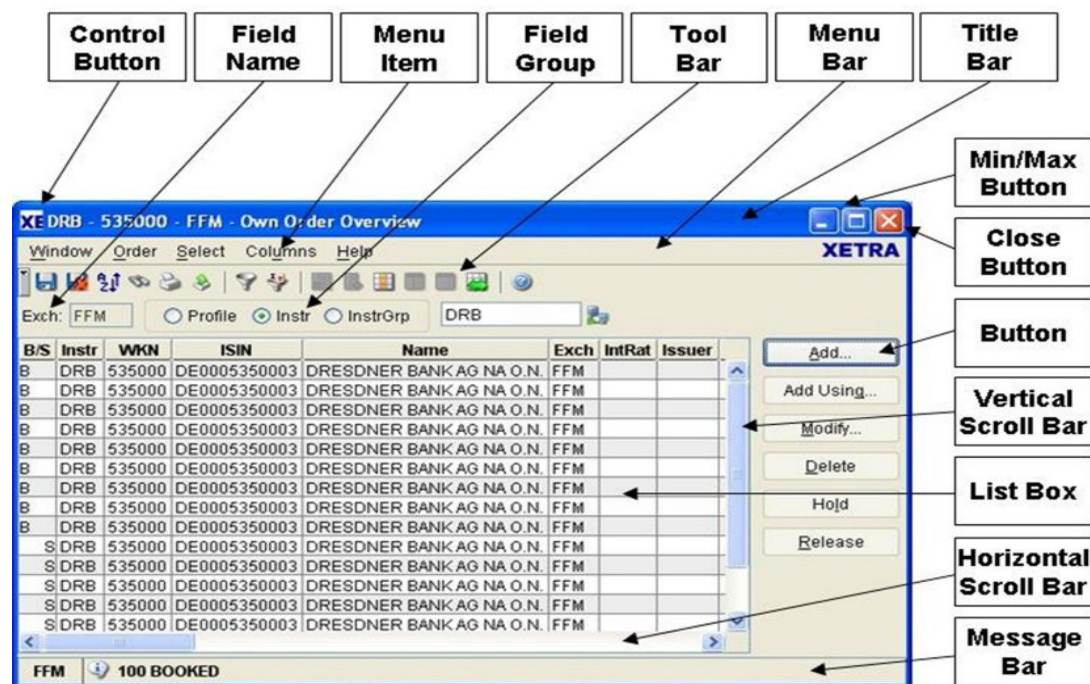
Control Button

Field Name

Menu Item

Field Group

Tool Bar

Menu Bar

Title Bar

Min/Max Button

Close Button

Button

Vertical Scroll Bar

List Box

Horizontal Scroll Bar

Message Bar

XE DRB - 535000 - FFM - Own Order Overview

Window Order Select Columns Help

XETRA

Exch: FFM

Profile Instr InstrGrp DRB

| B/S | Instr | WKN | ISIN | Name | Exch | IntRat | Issuer |
|---|---|---|---|---|---|---|---|
| B | DRB | 535000 | DE0005350003 | DRESDNER BANK AG NA O.N. | FFM | | |
| B | DRB | 535000 | DE0005350003 | DRESDNER BANK AG NA O.N. | FFM | | |
| B | DRB | 535000 | DE0005350003 | DRESDNER BANK AG NA O.N. | FFM | | |
| B | DRB | 535000 | DE0005350003 | DRESDNER BANK AG NA O.N. | FFM | | |
| B | DRB | 535000 | DE0005350003 | DRESDNER BANK AG NA O.N. | FFM | | |
| B | DRB | 535000 | DE0005350003 | DRESDNER BANK AG NA O.N. | FFM | | |
| B | DRB | 535000 | DE0005350003 | DRESDNER BANK AG NA O.N. | FFM | | |
| B | DRB | 535000 | DE0005350003 | DRESDNER BANK AG NA O.N. | FFM | | |
| B | DRB | 535000 | DE0005350003 | DRESDNER BANK AG NA O.N. | FFM | | |
| S | DRB | 535000 | DE0005350003 | DRESDNER BANK AG NA O.N. | FFM | | |
| S | DRB | 535000 | DE0005350003 | DRESDNER BANK AG NA O.N. | FFM | | |
| S | DRB | 535000 | DE0005350003 | DRESDNER BANK AG NA O.N. | FFM | | |
| S | DRB | 535000 | DE0005350003 | DRESDNER BANK AG NA O.N. | FFM | | |
| S | DRB | 535000 | DE0005350003 | DRESDNER BANK AG NA O.N. | FFM | | |

Add...

Add Using...

Modify...

Delete

Hold

Release

FFM 100 BOOKED